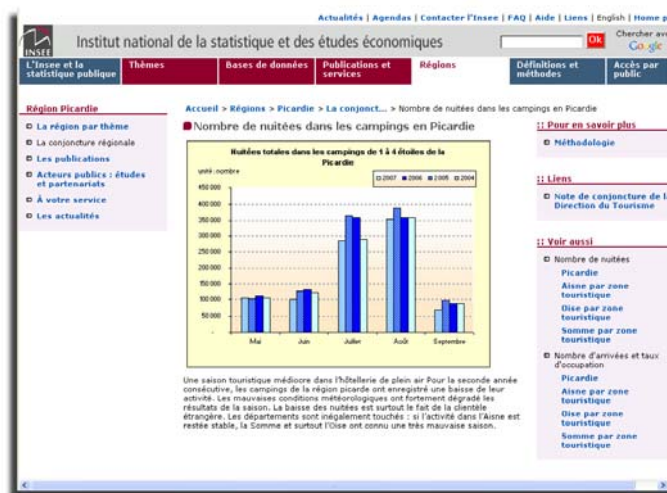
Actualités | Agendas | Contacter l'Insee | FAQ | Aide | Liens | English | Home p

INSEE

Institut national de la statistique et des études économiques

Ok

Chercher av
Google

L'Insee et la statistique publique | Thèmes | Bases de données | Publications et services | Régions | Définitions et méthodes | Accès par public

Région Picardie

La région par thème
La conjoncture régionale
Les publications
Acteurs publics : études et partenariats
À votre service
Les actualités

Accueil > Régions > Picardie > La conjonct... > Nombre de nuitées dans les campings en Picardie

Nombre de nuitées dans les campings en Picardie

Nuitées totales dans les campings de 1 à 4 étoiles de la Picardie

unité : nombre

2007 2006 2005 2004

450 000
400 000
350 000
300 000
250 000
200 000
150 000
100 000
50 000
0

Mai Juin Juillet Août Septembre

Une saison touristique médiocre dans l'hôtellerie de plein air Pour la seconde année consécutive, les campings de la région picarde ont enregistré une baisse de leur activité. Les mauvaises conditions météorologiques ont fortement dégradé les résultats de la saison. La baisse des nuitées est surtout le fait de la clientèle étrangère. Les départements sont inégalement touchés : si l'activité dans l'Aisne est restée stable, la Somme et surtout l'Oise ont connu une très mauvaise saison.

:: Pour en savoir plus

Méthodologie

:: Liens

Note de conjoncture de l
Direction du Tourisme

:: Voir aussi

Nombre de nuitées
Picardie
Aisne par zone touristique
Oise par zone touristique
Somme par zone touristique

Nombre d'arrivées et taux d'occupation
Picardie
Aisne par zone touristique
Oise par zone touristique
Somme par zone touristique